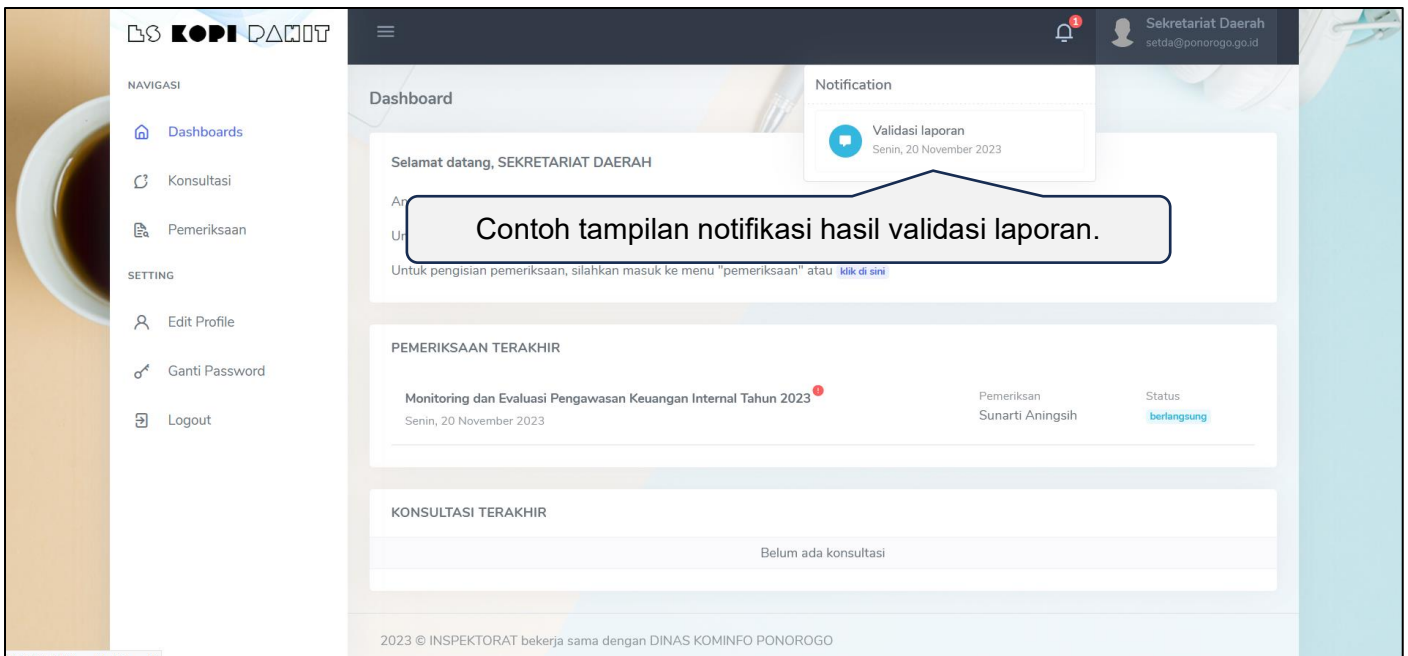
ES KOPI DAHIT

NAVIGASI

Dashboards

Konsultasi

Pemeriksaan

SETTING

Edit Profile

Ganti Password

Logout

1

Sekretariat Daerah
setda@ponorogo.go.id

Notification

Validasi laporan
Senin, 20 November 2023

Dashboard

Selamat datang, SEKRETARIAT DAERAH

Ar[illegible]

Ur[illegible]

Contoh tampilan notifikasi hasil validasi laporan.

Untuk pengisian pemeriksaan, silahkan masuk ke menu "pemeriksaan" atau klik di sini

PEMERIKSAAN TERAKHIR

Monitoring dan Evaluasi Pengawasan Keuangan Internal Tahun 2023
Senin, 20 November 2023

Pemeriksan
Sunarti Aningsih

Status
berlangsung

KONSULTASI TERAKHIR

Belum ada konsultasi

2023 © INSPEKTORAT bekerja sama dengan DINAS KOMINFO PONOROGO